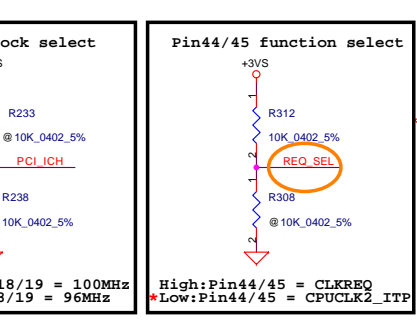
ock select
S
R233
@10K_0402_5%
PCI_ICH
R238
10K_0402_5%
18/19 = 100MHz
8/19 = 96MHz

Pin44/45 function select
+3VS
1
R312
10K_0402_5%
2
REQ_SEL
1
R308
@10K_0402_5%
2
High:Pin44/45 = CLKREQ
Low:Pin44/45 = CPUCLK2_ITP